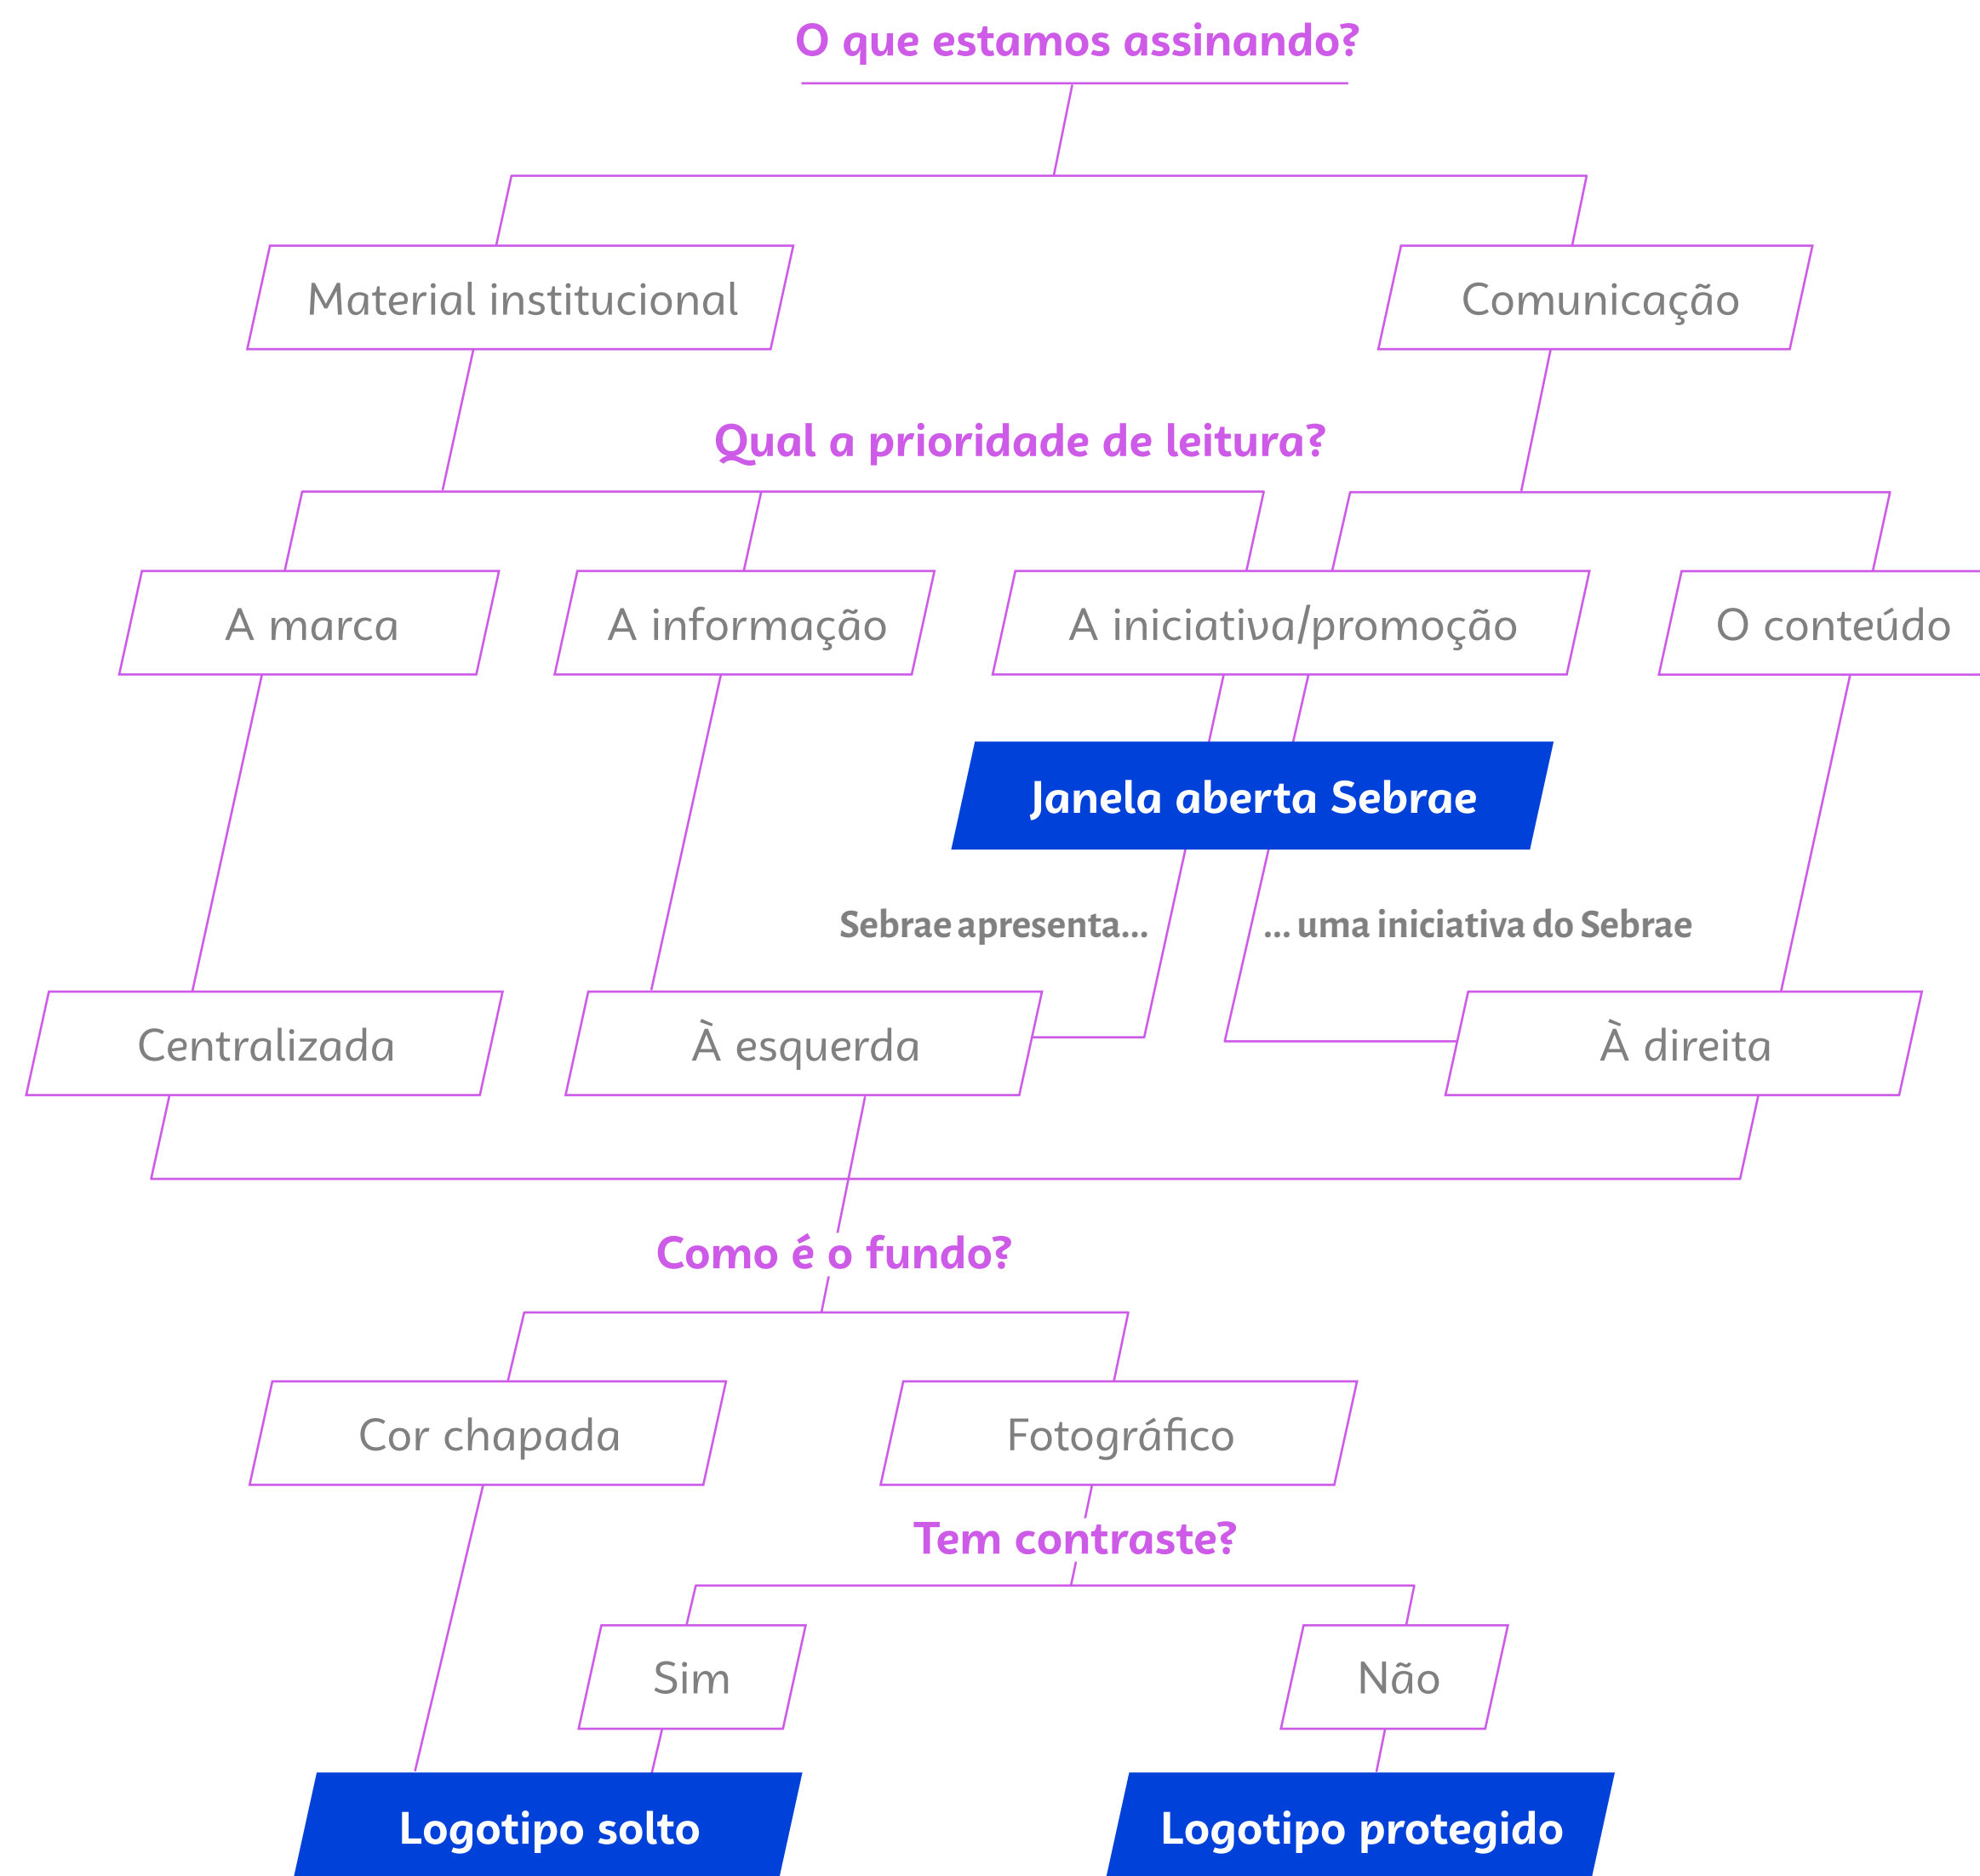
O que estamos assinando?

Material institucional

Comunicação

Qual a prioridade de leitura?

A marca

A informação

A iniciativa/promoção

O conteúdo

Janela aberta Sebrae

Sebrae apresenta...

... uma iniciativa do Sebrae

Centralizada

À esquerda

À direita

Como é o fundo?

Cor chapada

Fotográfico

Tem contraste?

Sim

Não

Logotipo solto

Logotipo protegido